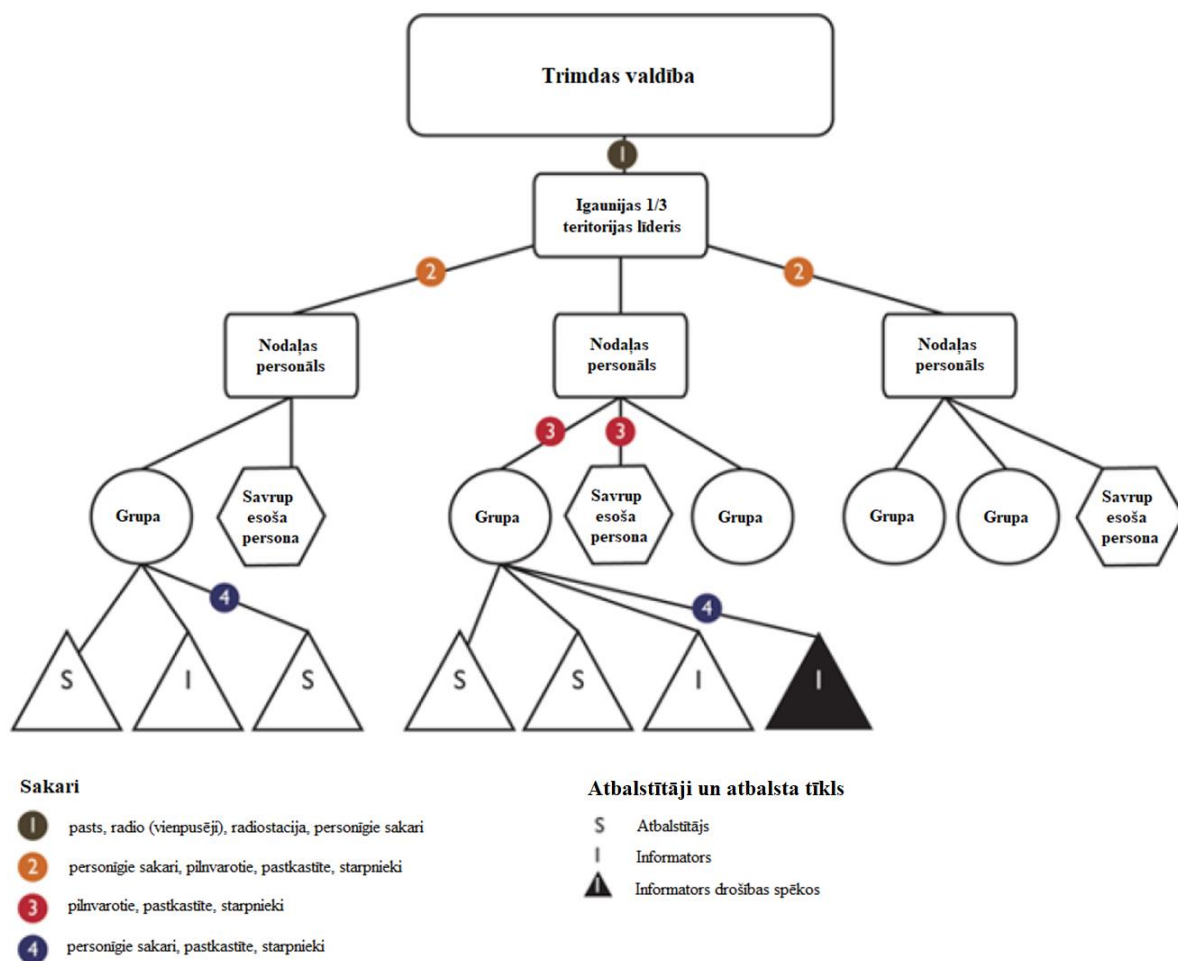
Trimdas valdība

1

Igaunijas 1/3 teritorijas līderis

2

2

Nodaļas personāls

Nodaļas personāls

Nodaļas personāls

3

3

Grupa

Savrup esoša persona

Grupa

Savrup esoša persona

Grupa

Grupa

Grupa

Savrup esoša persona

4

4

S

I

S

S

S

I

I

Sakari

1 pasts, radio (vienpusēji), radiostacija, personīgie sakari

2 personīgie sakari, pilnvarotie, pastkastīte, starpnieki

3 pilnvarotie, pastkastīte, starpnieki

4 personīgie sakari, pastkastīte, starpnieki

Atbalstītāji un atbalsta tīkls

S Atbalstītājs

I Informators

I Informators drošības spēkos